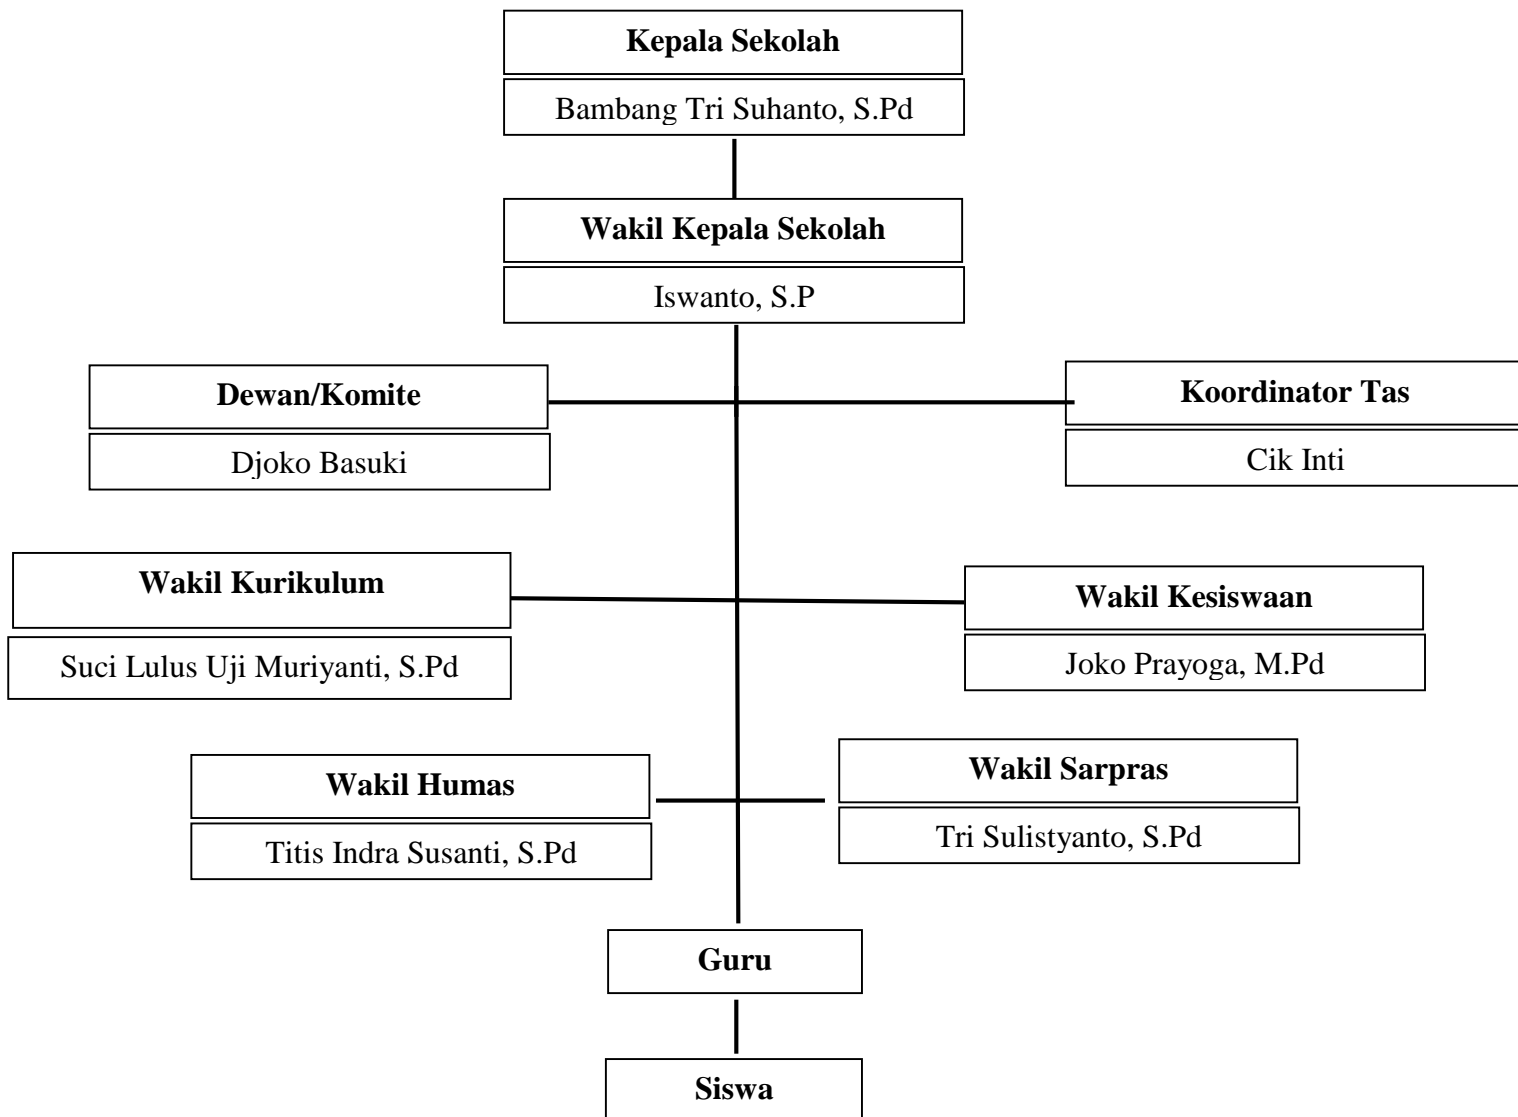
Kepala Sekolah
Bambang Tri Suhanto, S.Pd

Wakil Kepala Sekolah
Iswanto, S.P

Dewan/Komite
Djoko Basuki

Koordinator Tas
Cik Inti

Wakil Kurikulum
Suci Lulus Uji Muriyanti, S.Pd

Wakil Kesiswaan
Joko Prayoga, M.Pd

Wakil Humas
Titis Indra Susanti, S.Pd

Wakil Sarpras
Tri Sulistyanto, S.Pd

Guru

Siswa